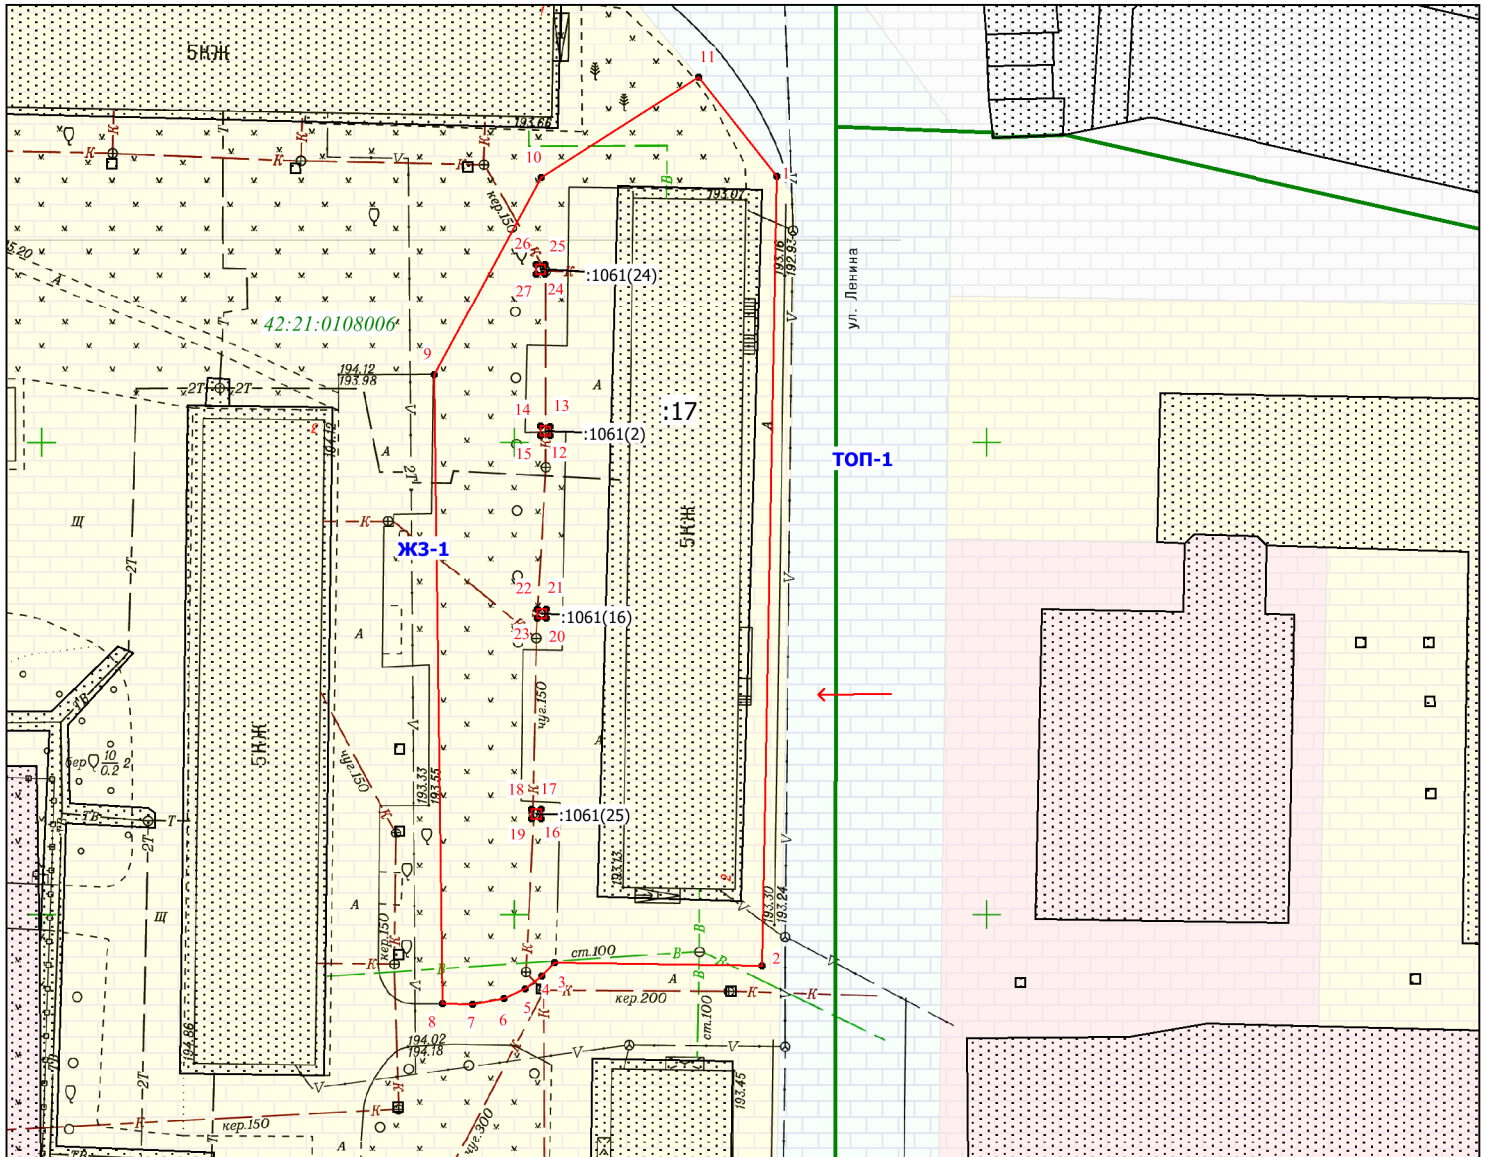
5КЖ
193.66
11
10
1
193.07
кер.150
26
25
:1061(24)
27
24
5.20
42:21:0108006
9
194.12
193.98
2Т
2Т
А
14
13
:1061(2)
:17
15
12
ул. Ленина
ТОП-1
Щ
К
ЖЗ-1
5КЖ
22
21
:1061(16)
23
20
А
чуг.150
5КЖ
бер
$\frac{10}{0.2}$
193.33
193.55
18
17
:1061(25)
19
16
193.13
193.30
193.24
Щ
кер.150
ст.100
2
3
4
8
7
6
5
кер.200
ст.100
194.86
194.02
194.18
193.45
кер.150
чуг.300